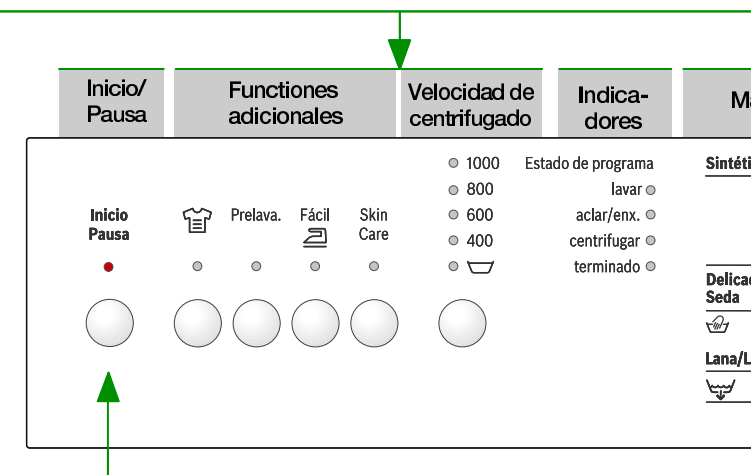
Inicio/ Pausa

Functiones adicionales

Velocidad de centrifugado

Indicadores

M

Inicio Pausa

Prelava.

Fácil

Skin Care

1000
800
600
400

Estado de programa
lavar
aclar/enx.
centrifugar
terminado

Sintéti

Delicad Seda

Lana/L